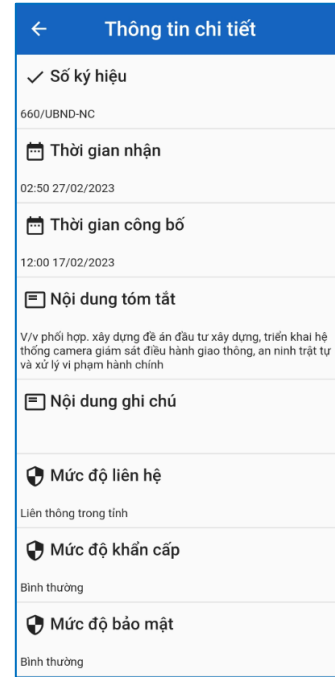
Thông tin chi tiết

Số ký hiệu

660/UBND-NC

Thời gian nhận

02:50 27/02/2023

Thời gian công bố

12:00 17/02/2023

Nội dung tóm tắt

V/v phối hợp. xây dựng đề án đầu tư xây dựng, triển khai hệ thống camera giám sát điều hành giao thông, an ninh trật tự và xử lý vi phạm hành chính

Nội dung ghi chú

Mức độ liên hệ

Liên thông trong tỉnh

Mức độ khẩn cấp

Bình thường

Mức độ bảo mật

Bình thường